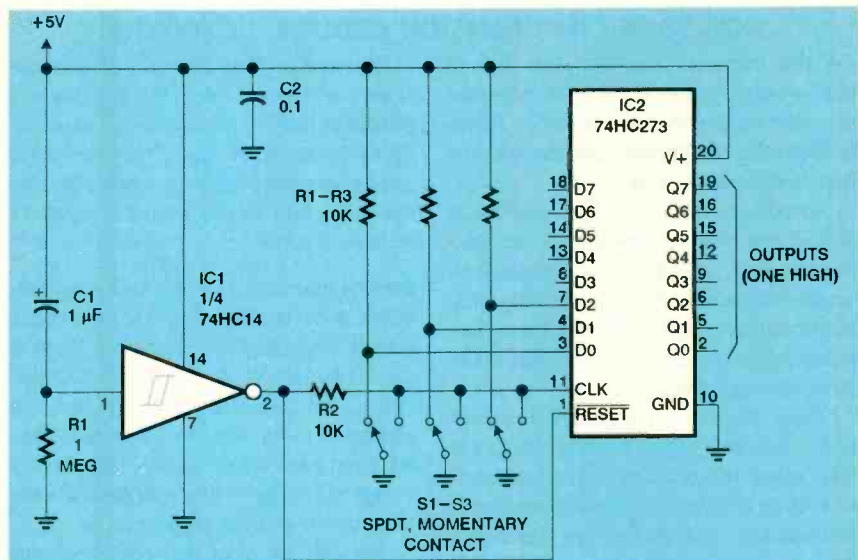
+5V

C2
0.1

IC2
74HC273

V+ 20

R1–R3
10K

18 D7
17 D6
14 D5
13 D4
8 D3
7 D2
4 D1
3 D0

Q7 19
Q6 16
Q5 15
Q4 12
Q3 9
Q2 6
Q1 5
Q0 2

OUTPUTS
(ONE HIGH)

C1
1 µF

IC1
1/4
74HC14

14
1
7
2

R2
10K

11 CLK
1 $\overline{RESET}$

GND 10

R1
1
MEG

S1–S3
SPDT, MOMENTARY
CONTACT